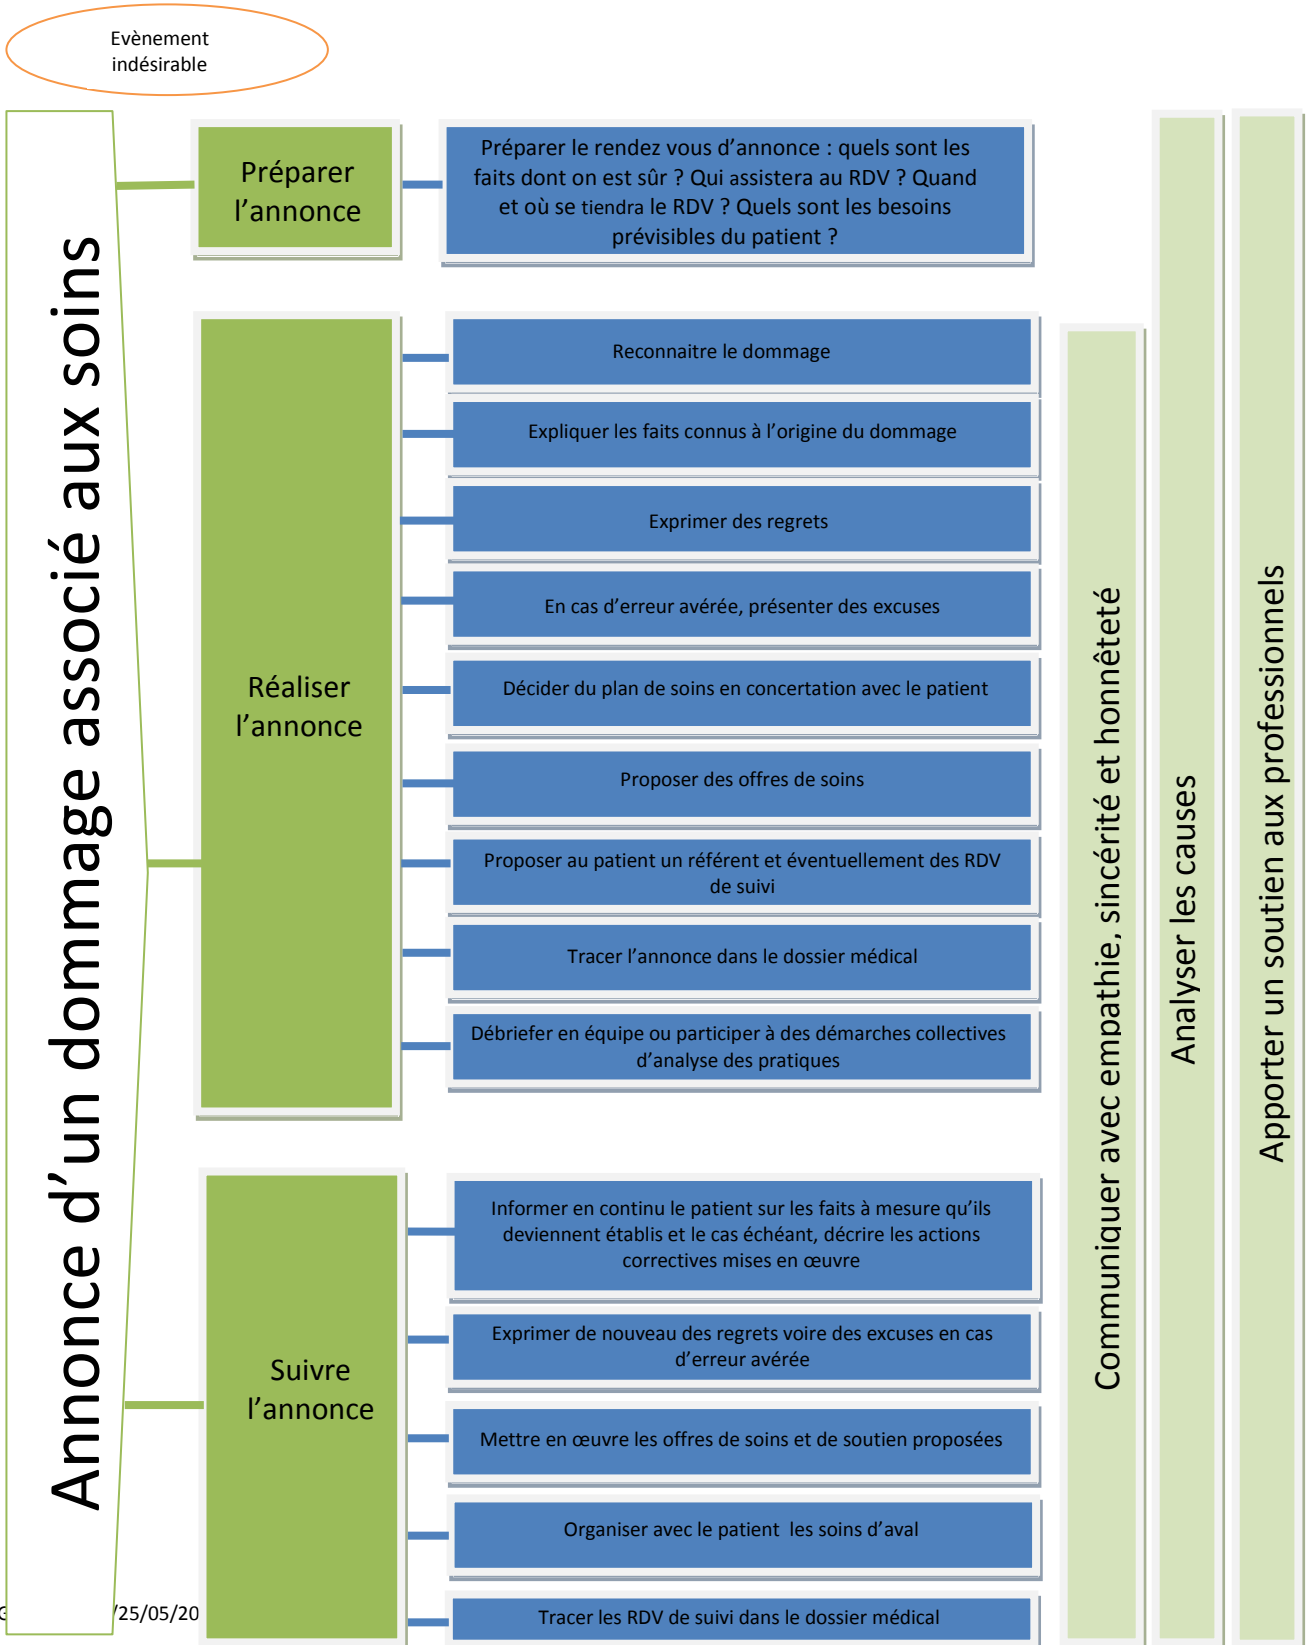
Evènement indésirable

Annonce d'un dommage associé aux soins

Préparer l'annonce

Préparer le rendez vous d'annonce : quels sont les faits dont on est sûr ? Qui assistera au RDV ? Quand et où se tiendra le RDV ? Quels sont les besoins prévisibles du patient ?

Réaliser l'annonce

Reconnaitre le dommage

Expliquer les faits connus à l'origine du dommage

Exprimer des regrets

En cas d'erreur avérée, présenter des excuses

Décider du plan de soins en concertation avec le patient

Proposer des offres de soins

Proposer au patient un référent et éventuellement des RDV de suivi

Tracer l'annonce dans le dossier médical

Débriefer en équipe ou participer à des démarches collectives d'analyse des pratiques

Suivre l'annonce

Informer en continu le patient sur les faits à mesure qu'ils deviennent établis et le cas échéant, décrire les actions correctives mises en œuvre

Exprimer de nouveau des regrets voire des excuses en cas d'erreur avérée

Mettre en œuvre les offres de soins et de soutien proposées

Organiser avec le patient les soins d'aval

Tracer les RDV de suivi dans le dossier médical

Communiquer avec empathie, sincérité et honnêteté

Analyser les causes

Apporter un soutien aux professionnels

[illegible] /25/05/20